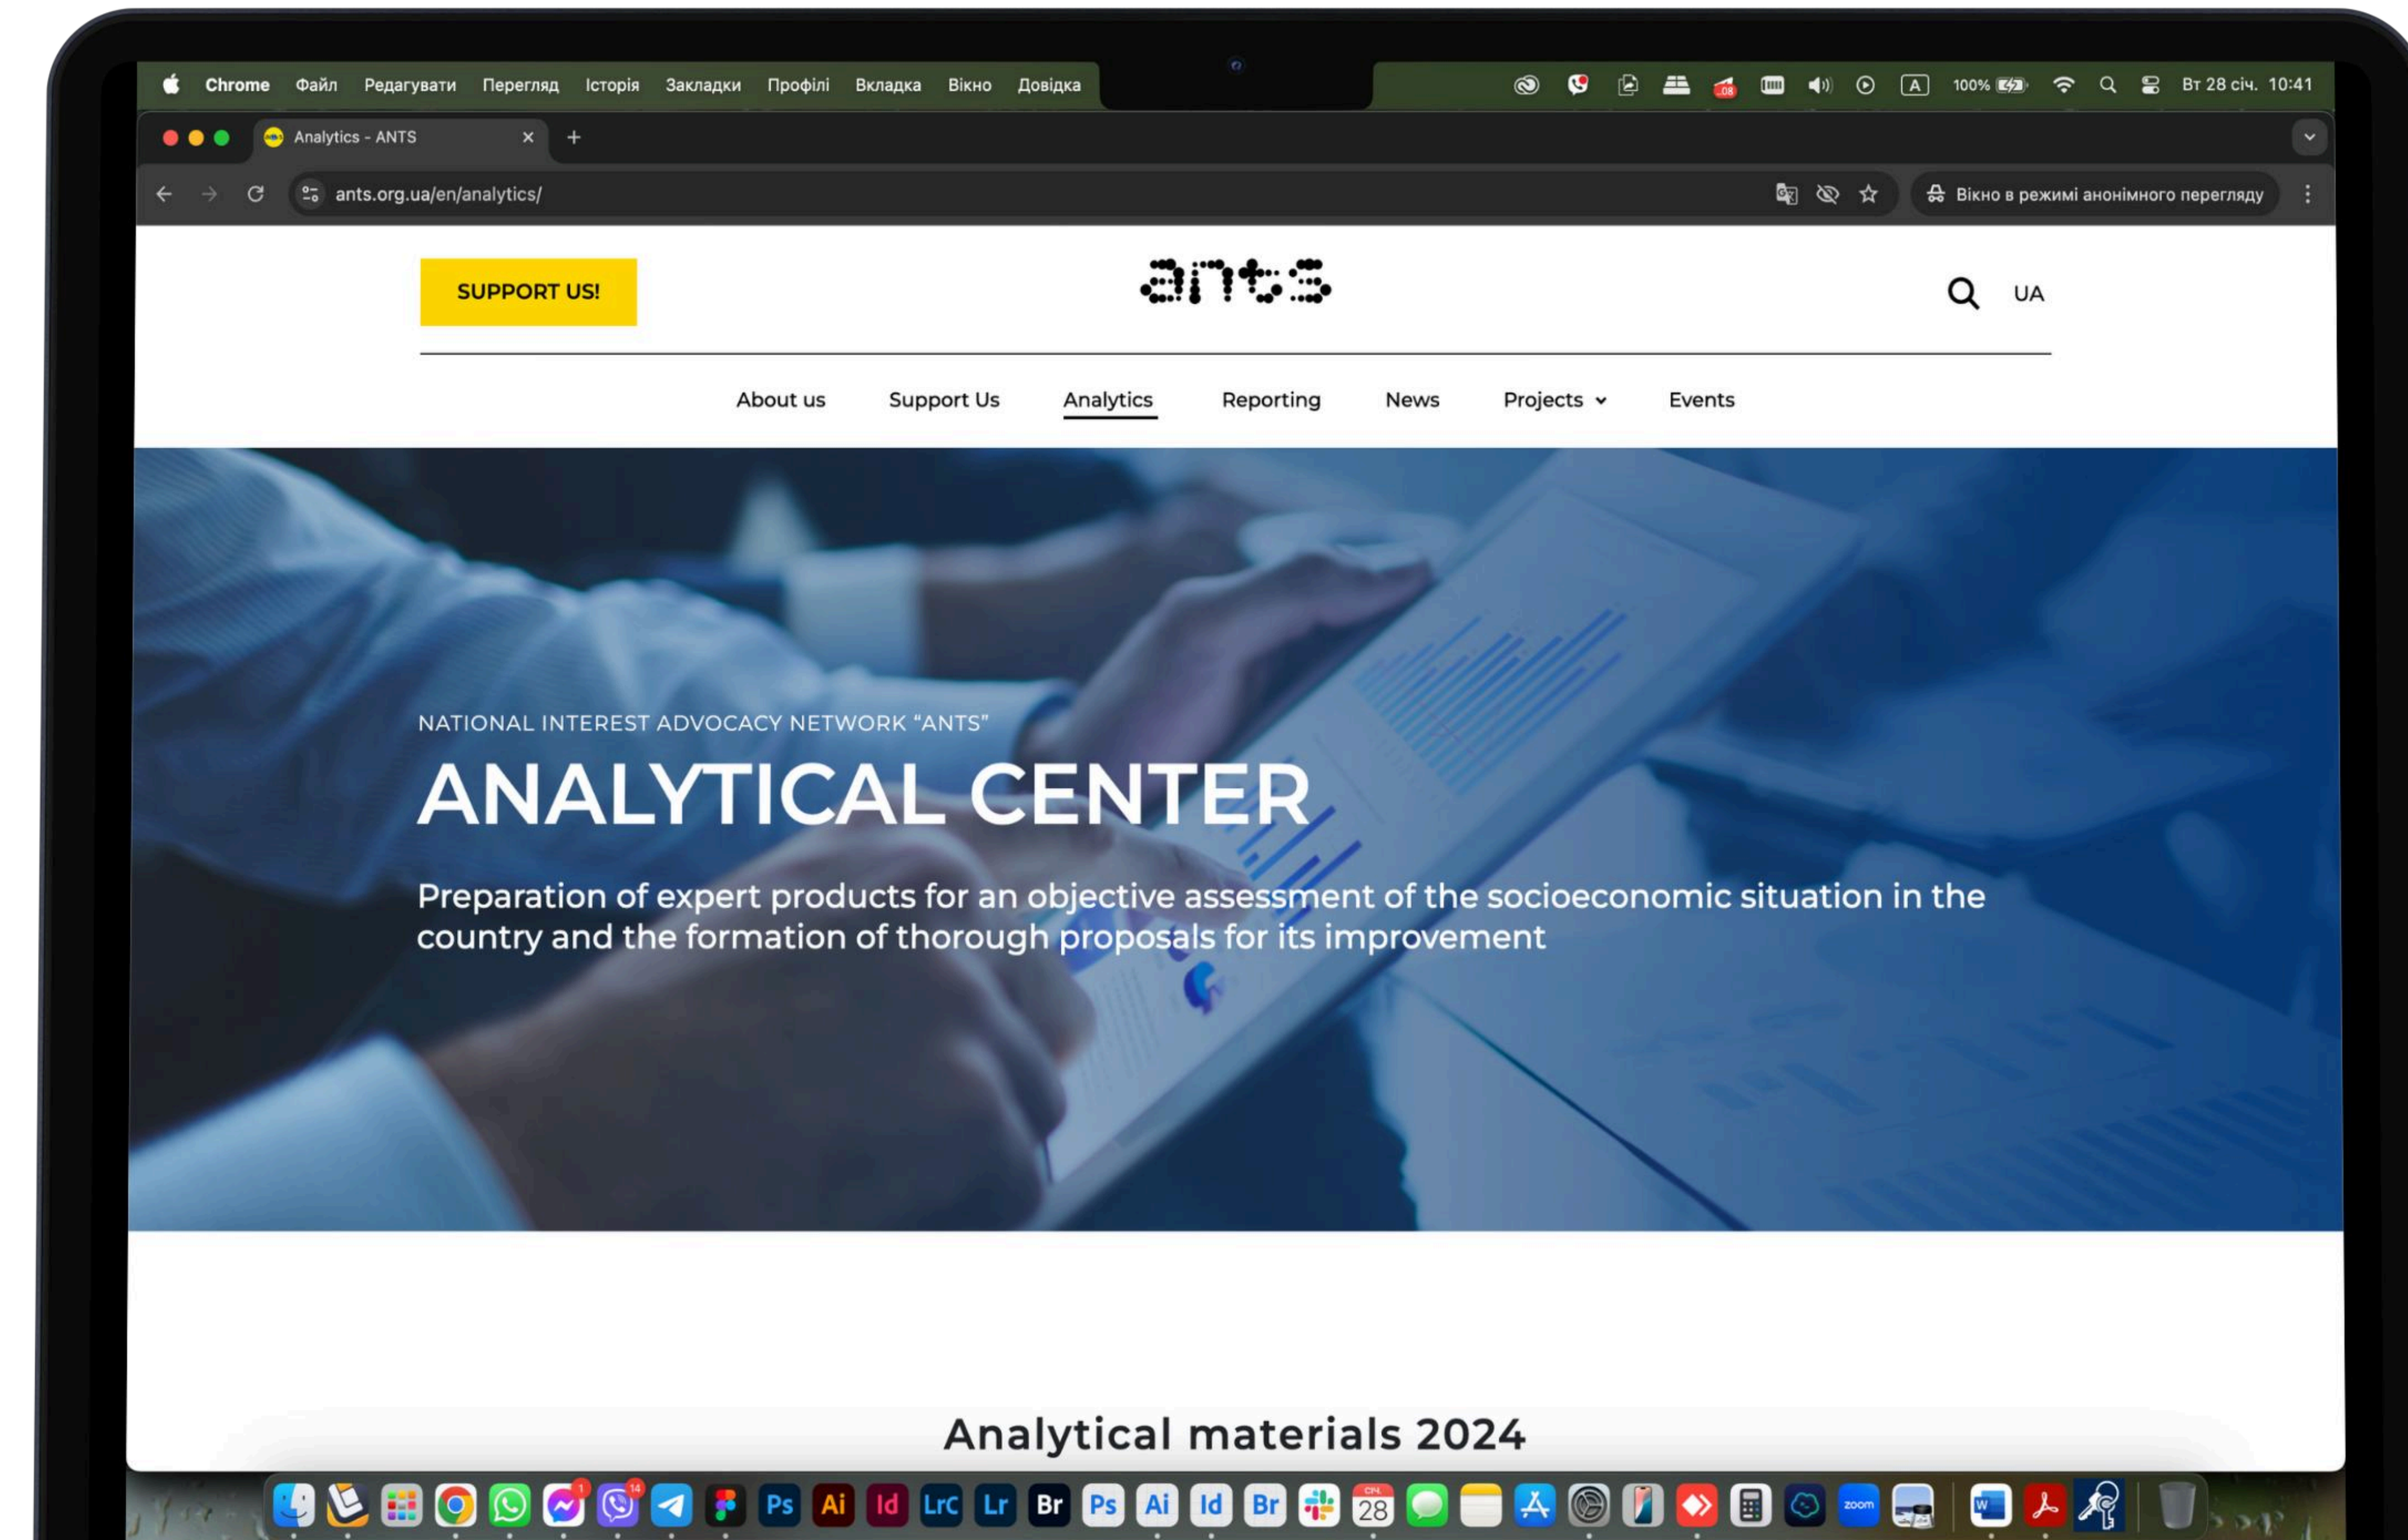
Chrome Файл Редагувати Перегляд Історія Закладки Профілі Вкладка Вікно Довідка

100% Вт 28 січ. 10:41

Analytics - ANTS

ants.org.ua/en/analytics/

Вікно в режимі анонімного перегляду

SUPPORT US!

ants

UA

About us Support Us Analytics Reporting News Projects Events

NATIONAL INTEREST ADVOCACY NETWORK “ANTS”

ANALYTICAL CENTER

Preparation of expert products for an objective assessment of the socioeconomic situation in the country and the formation of thorough proposals for its improvement

Analytical materials 2024

Ps Ai Id LrC Lr Br Ps Ai Id Br 28 zoom